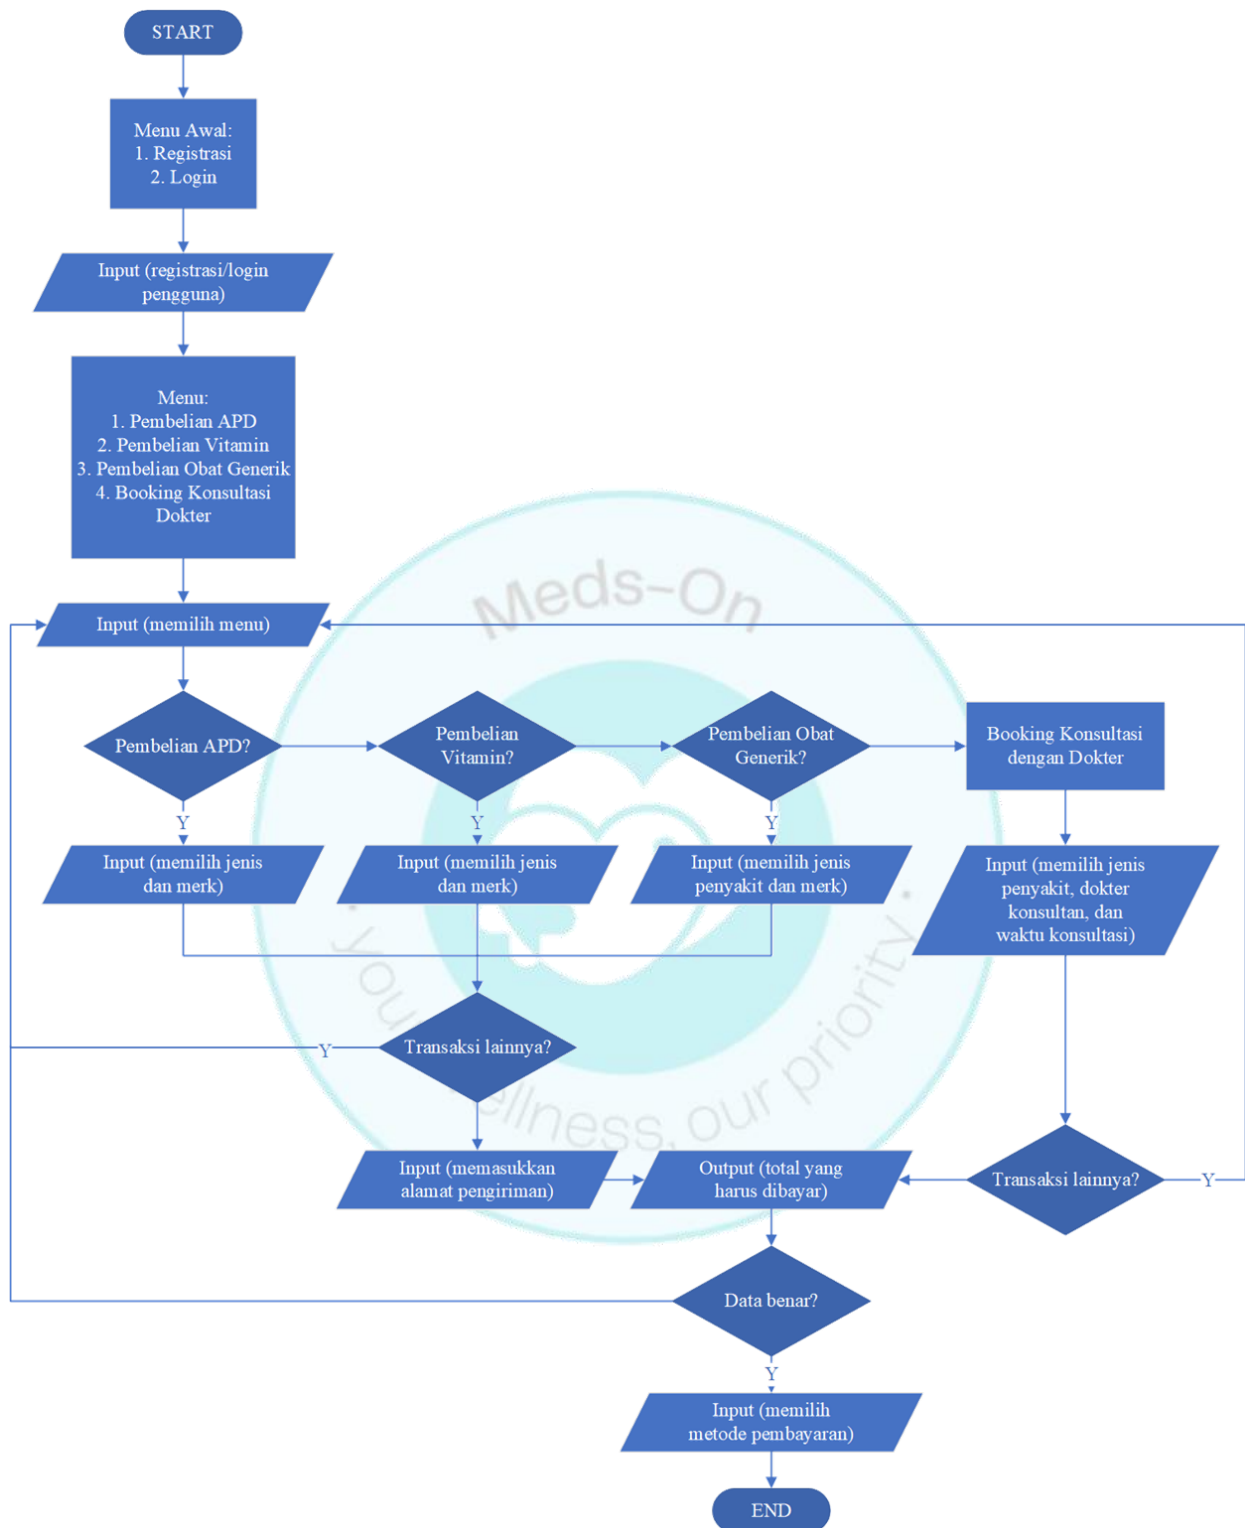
START

Menu Awal:
1. Registrasi
2. Login

Input (registrasi/login pengguna)

Menu:
1. Pembelian APD
2. Pembelian Vitamin
3. Pembelian Obat Generik
4. Booking Konsultasi Dokter

Input (memilih menu)

Meds-On

your wellness, our priority

Pembelian APD?

Pembelian Vitamin?

Pembelian Obat Generik?

Booking Konsultasi dengan Dokter

Y

Y

Y

Input (memilih jenis dan merk)

Input (memilih jenis dan merk)

Input (memilih jenis penyakit dan merk)

Input (memilih jenis penyakit, dokter konsultan, dan waktu konsultasi)

Y

Transaksi lainnya?

Input (memasukkan alamat pengiriman)

Output (total yang harus dibayar)

Transaksi lainnya?

Y

Data benar?

Y

Input (memilih metode pembayaran)

END